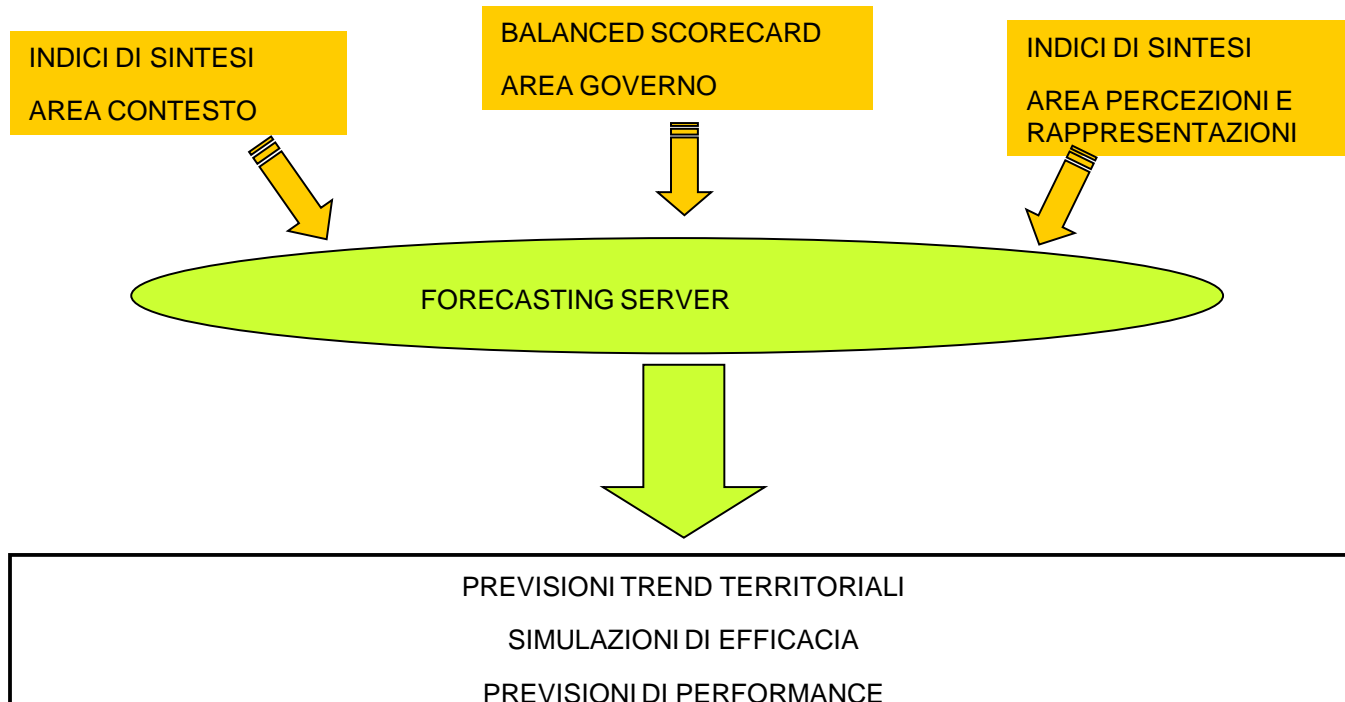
INDICI DI SINTESI

AREA CONTESTO

BALANCED SCORECARD

AREA GOVERNO

INDICI DI SINTESI

AREA PERCEZIONI E RAPPRESENTAZIONI

FORECASTING SERVER

PREVISIONI TREND TERRITORIALI

SIMULAZIONI DI EFFICACIA

PREVISIONI DI PERFORMANCE